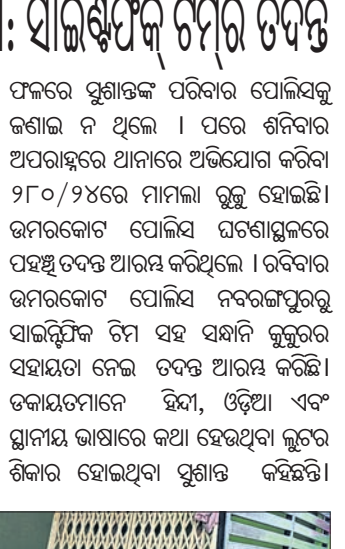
ː ସାଇଣ୍ଟିଫିକ୍ ଟିମ୍‌ର ତଦନ୍ତ

ଫଳରେ ସୁଶାନ୍ତଙ୍କ ପରିବାର ପୋଲିସକୁ ଜଣାଇ ନ ଥିଲେ । ପରେ ଶନିବାର ଅପରାହ୍ନରେ ଥାନାରେ ଅଭିଯୋଗ କରିବା ୨୮୦/୨୪ରେ ମାମଲା ରୁଜୁ ହୋଇଛି। ଉମରକୋଟ ପୋଲିସ ଘଟଣାସ୍ଥଳରେ ପହଞ୍ଚି ତଦନ୍ତ ଆରମ୍ଭ କରିଥିଲେ । ରବିବାର ଉମରକୋଟ ପୋଲିସ ନବରଙ୍ଗପୁରରୁ ସାଇଣ୍ଟିଫିକ ଟିମ ସହ ସନ୍ଧାନି କୁକୁର ସହାୟତା ନେଇ ତଦନ୍ତ ଆରମ୍ଭ କରିଛି। ଡକାୟତମାନେ ହିନ୍ଦୀ, ଓଡ଼ିଆ ଏବଂ ସ୍ଥାନୀୟ ଭାଷାରେ କଥା ହେଉଥିବା ଲୁଟର ଶିକାର ହୋଇଥିବା ସୁଶାନ୍ତ କହିଛନ୍ତି।